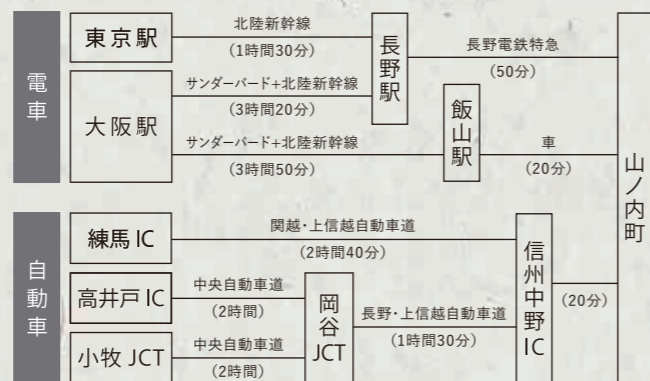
電車

東京駅
北陸新幹線
(1時間30分)
長野駅
長野電鉄特急
(50分)

大阪駅
サンダーバード+北陸新幹線
(3時間20分)
飯山駅
サンダーバード+北陸新幹線
(3時間50分)
車
(20分)

山ノ内町

自動車

練馬 IC
関越・上信越自動車道
(2時間40分)
信州中野IC
(20分)

高井戸 IC
中央自動車道
(2時間)
岡谷JCT
長野・上信越自動車道
(1時間30分)

小牧 JCT
中央自動車道
(2時間)